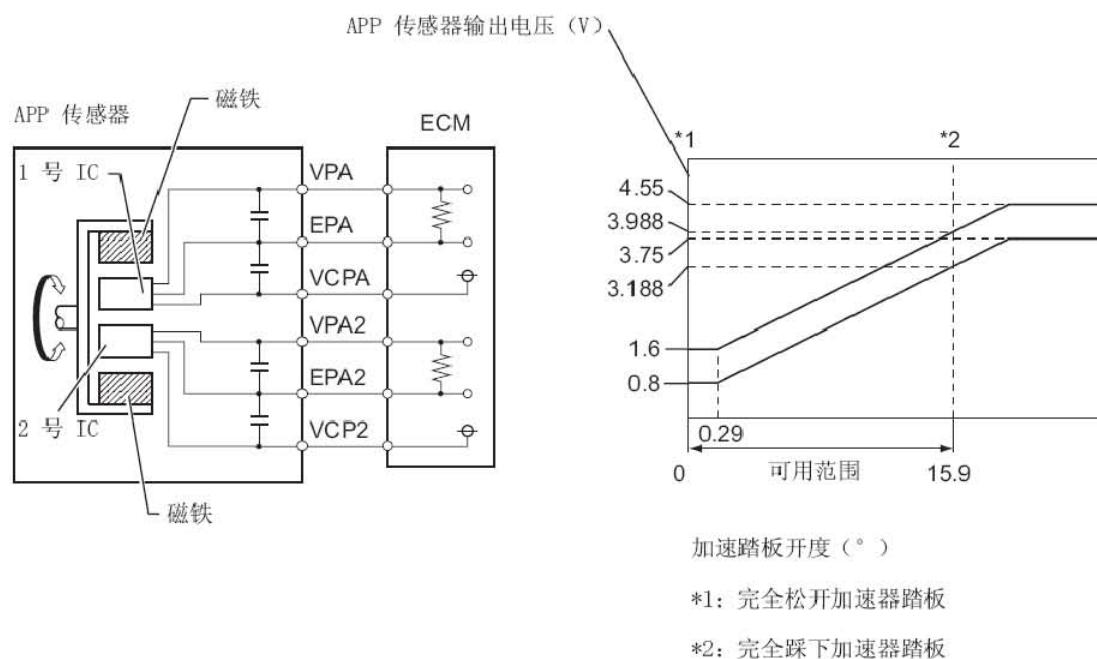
APP 传感器输出电压（V）

APP 传感器

磁铁

ECM

1 号 IC

VPA

EPA

VCPA

VPA2

EPA2

VCP2

2 号 IC

磁铁

*1

*2

4.55

3.988

3.75

3.188

1.6

0.8

0.29

0

可用范围

15.9

加速踏板开度（°）

*1：完全松开加速器踏板

*2：完全踩下加速器踏板